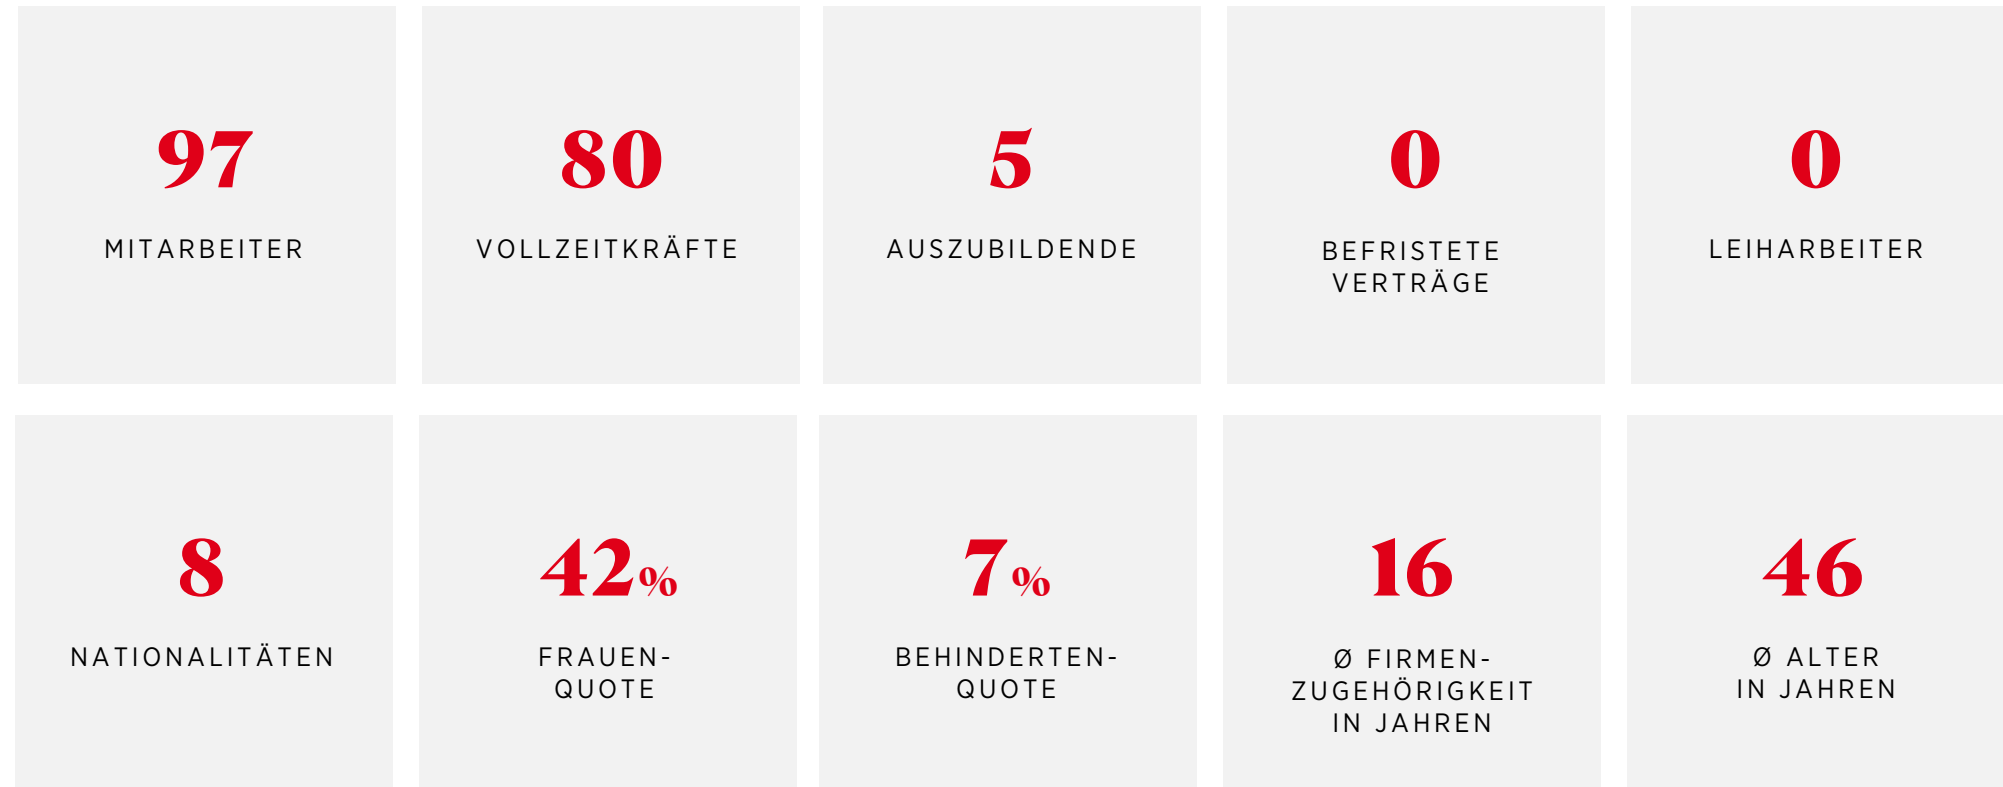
97

MITARBEITER

80

VOLLZEITKRÄFTE

5

AUSZUBILDENDE

0

BEFRISTETE VERTRÄGE

0

LEIHARBEITER

8

NATIONALITÄTEN

42%

FRAUEN-QUOTE

7%

BEHINDERTEN-QUOTE

16

Ø FIRMEN-ZUGEHÖRIGKEIT IN JAHREN

46

Ø ALTER IN JAHREN